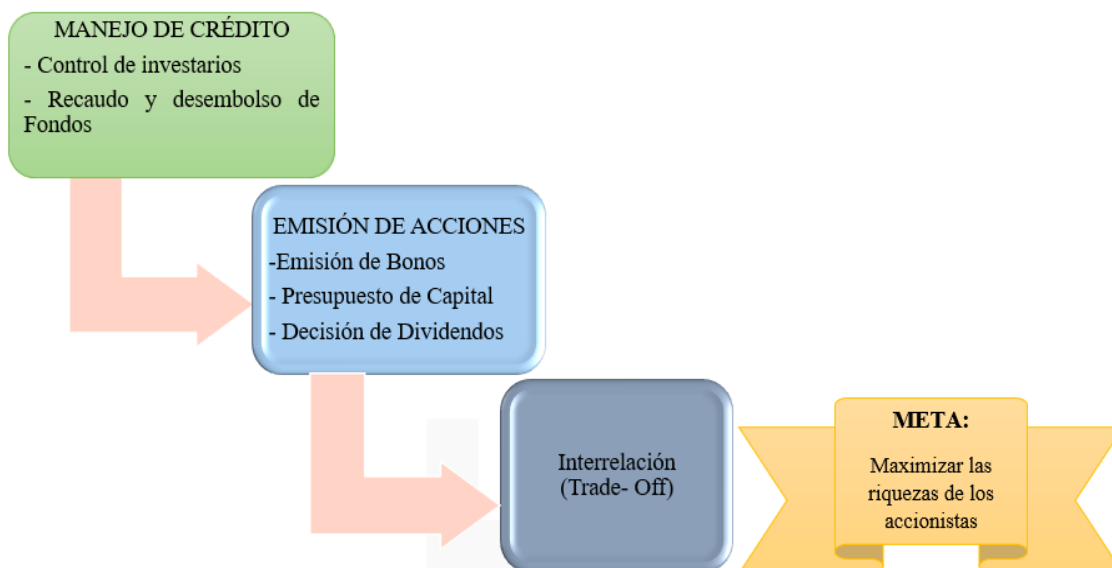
MANEJO DE CRÉDITO

- Control de investarios

- Recaudo y desembolso de Fondos

EMISIÓN DE ACCIONES

-Emisión de Bonos

- Presupuesto de Capital

- Decisión de Dividendos

Interrelación (Trade- Off)

META:

Maximizar las riquezas de los accionistas